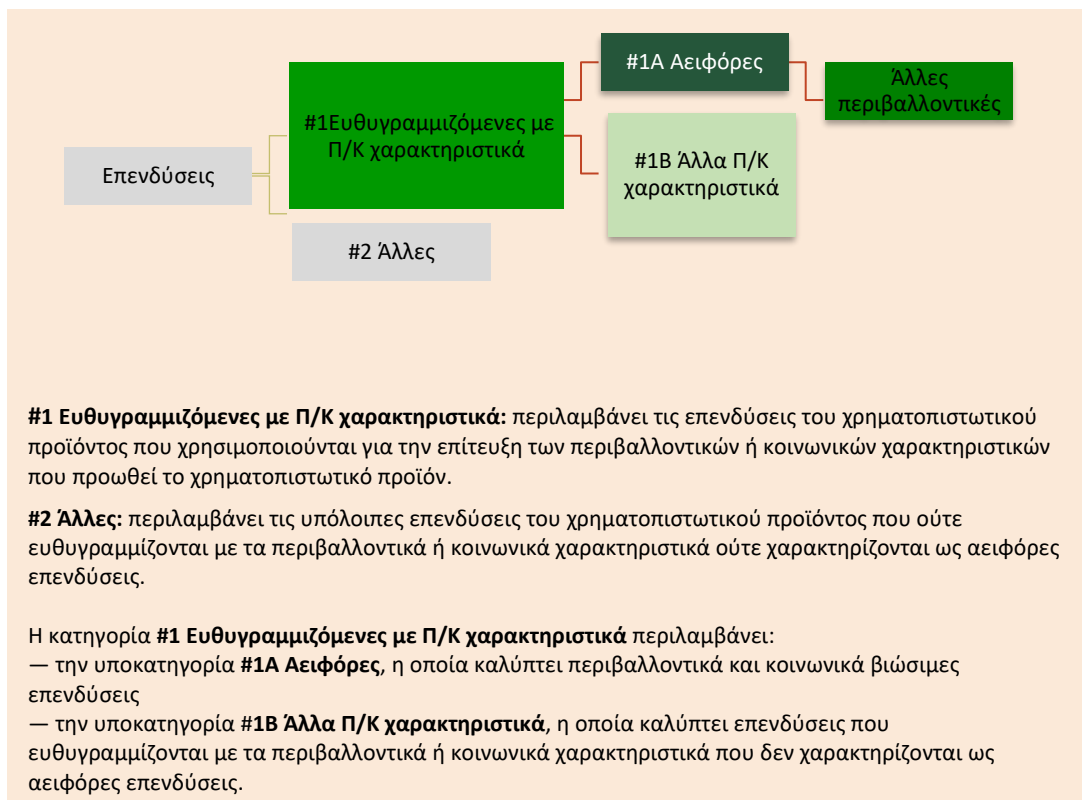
Επενδύσεις

#1Ευθυγραμμιζόμενες με Π/Κ χαρακτηριστικά

#2 Άλλες

#1Α Αειφόρες

#1Β Άλλα Π/Κ χαρακτηριστικά

Άλλες περιβαλλοντικές

**#1 Ευθυγραμμιζόμενες με Π/Κ χαρακτηριστικά:** περιλαμβάνει τις επενδύσεις του χρηματοπιστωτικού προϊόντος που χρησιμοποιούνται για την επίτευξη των περιβαλλοντικών ή κοινωνικών χαρακτηριστικών που προωθεί το χρηματοπιστωτικό προϊόν.

**#2 Άλλες:** περιλαμβάνει τις υπόλοιπες επενδύσεις του χρηματοπιστωτικού προϊόντος που ούτε ευθυγραμμίζονται με τα περιβαλλοντικά ή κοινωνικά χαρακτηριστικά ούτε χαρακτηρίζονται ως αειφόρες επενδύσεις.

Η κατηγορία **#1 Ευθυγραμμιζόμενες με Π/Κ χαρακτηριστικά** περιλαμβάνει:
— την υποκατηγορία **#1Α Αειφόρες**, η οποία καλύπτει περιβαλλοντικά και κοινωνικά βιώσιμες επενδύσεις
— την υποκατηγορία #**1Β Άλλα Π/Κ χαρακτηριστικά**, η οποία καλύπτει επενδύσεις που ευθυγραμμίζονται με τα περιβαλλοντικά ή κοινωνικά χαρακτηριστικά που δεν χαρακτηρίζονται ως αειφόρες επενδύσεις.